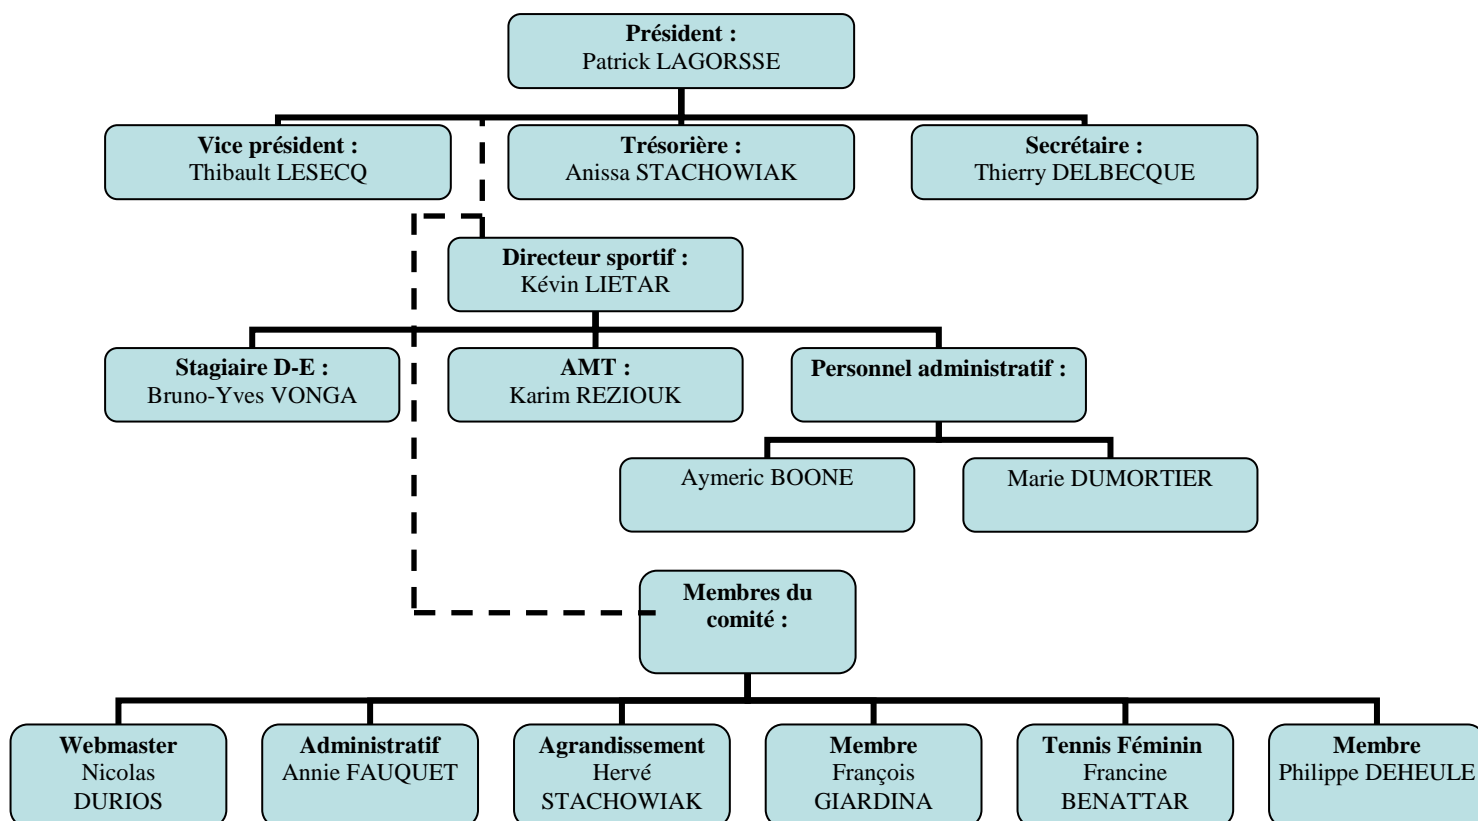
Président :
Patrick LAGORSSE

Vice président :
Thibault LESECQ

Trésorière :
Anissa STACHOWIAK

Secrétaire :
Thierry DELBECQUE

Directeur sportif :
Kévin LIETAR

Stagiaire D-E :
Bruno-Yves VONGA

AMT :
Karim REZIOUK

Personnel administratif :

Aymeric BOONE

Marie DUMORTIER

Membres du comité :

Webmaster
Nicolas DURIOS

Administratif
Annie FAUQUET

Agrandissement
Hervé STACHOWIAK

Membre
François GIARDINA

Tennis Féminin
Francine BENATTAR

Membre
Philippe DEHEULE